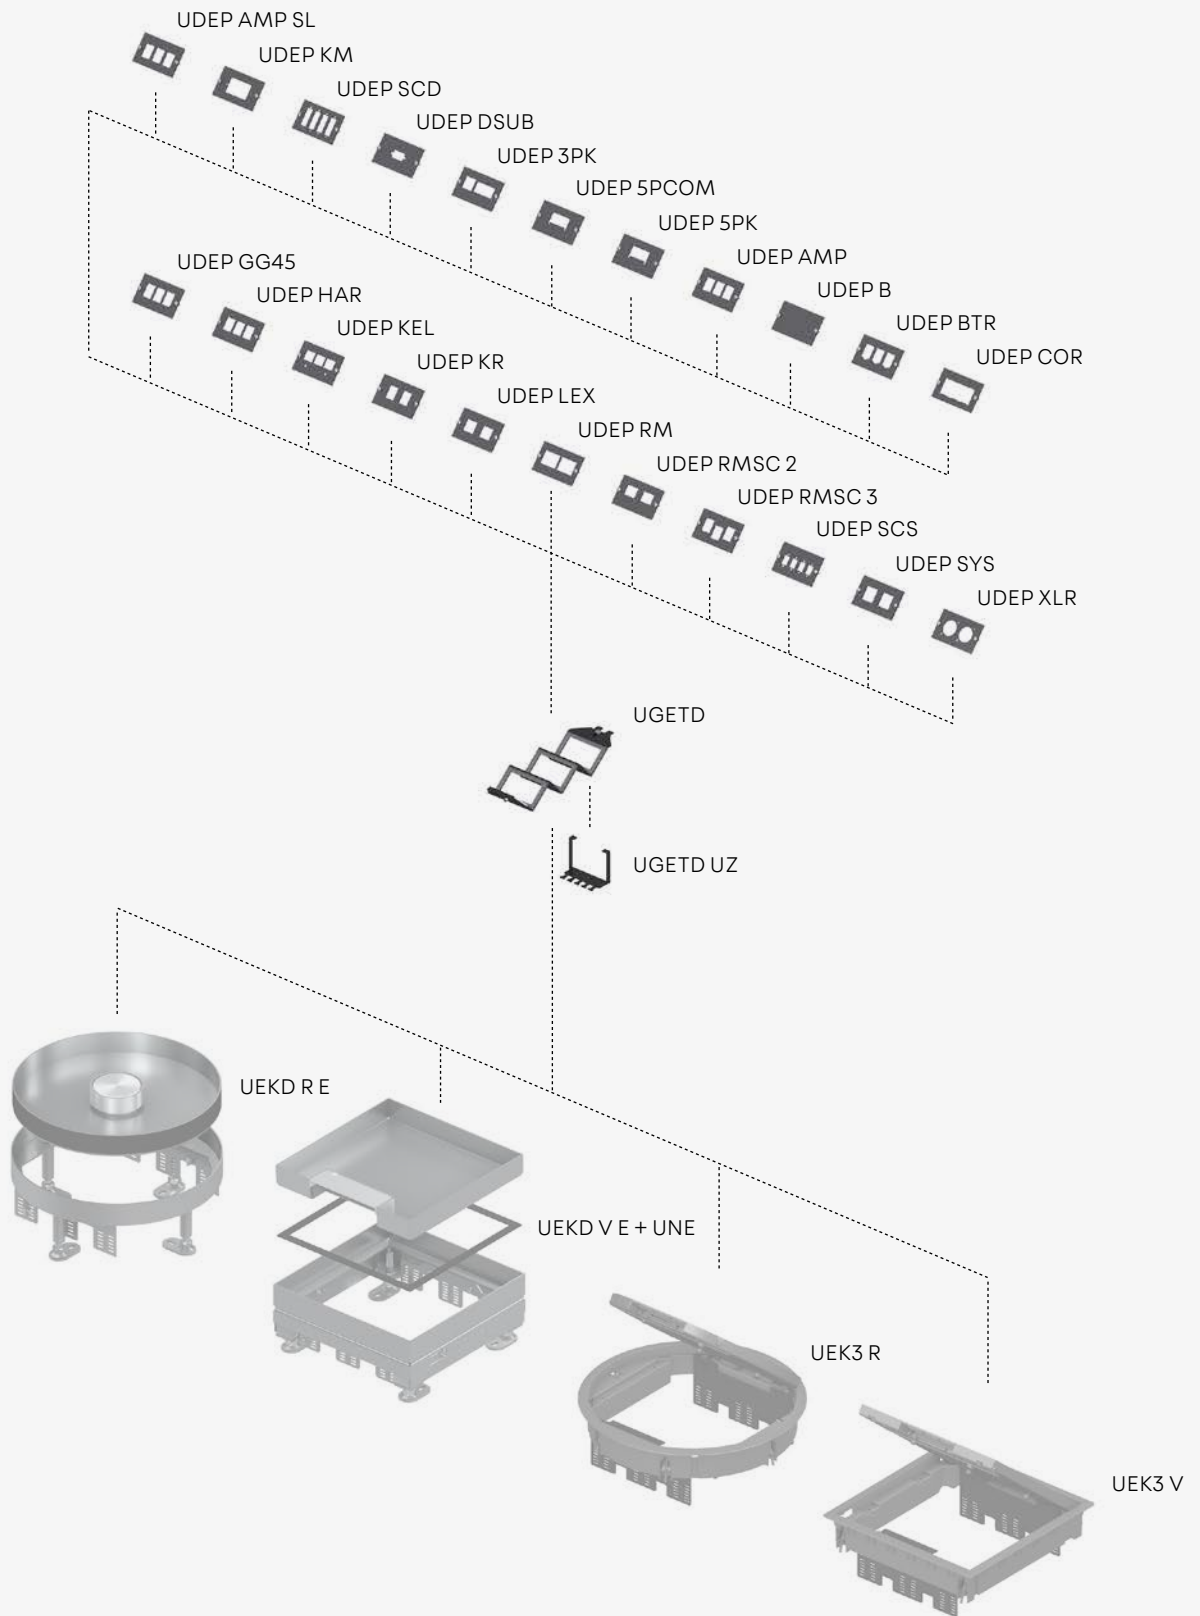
UDEP AMP SL
UDEP KM
UDEP SCD
UDEP DSUB
UDEP 3PK
UDEP 5PCOM
UDEP 5PK
UDEP AMP
UDEP B
UDEP BTR
UDEP COR
UDEP GG45
UDEP HAR
UDEP KEL
UDEP KR
UDEP LEX
UDEP RM
UDEP RMSC 2
UDEP RMSC 3
UDEP SCS
UDEP SYS
UDEP XLR
UGETD
UGETD UZ
UEKD R E
UEKD V E + UNE
UEK3 R
UEK3 V